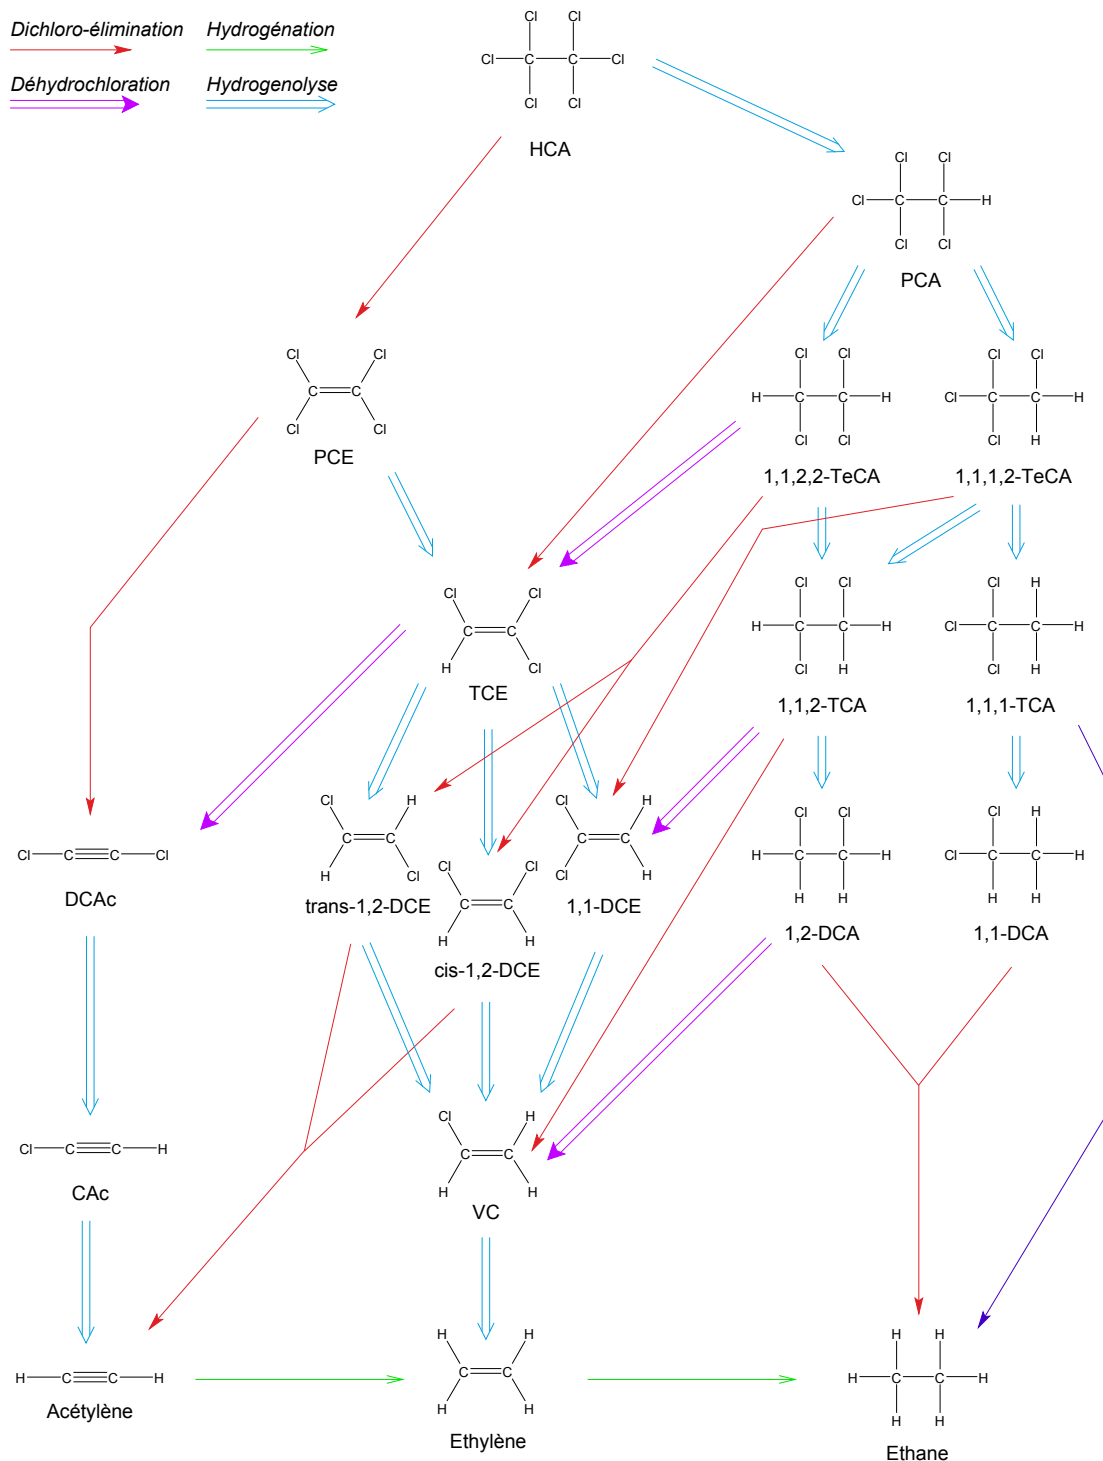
Dichloro-élimination
Hydrogénation
Déhydrochloration
Hydrogenolyse

Cl Cl
Cl—C—C—Cl
Cl Cl
HCA

Cl Cl
Cl—C—C—H
Cl Cl
PCA

Cl Cl
C=C
Cl Cl
PCE

Cl Cl
H—C—C—H
Cl Cl
1,1,2,2-TeCA

Cl Cl
Cl—C—C—H
Cl H
1,1,1,2-TeCA

Cl Cl
C=C
H Cl
TCE

Cl Cl
H—C—C—H
Cl H
1,1,2-TCA

Cl H
Cl—C—C—H
Cl H
1,1,1-TCA

Cl—C≡C—Cl
DCAc

Cl H
C=C
H Cl
trans-1,2-DCE

Cl Cl
C=C
H H
cis-1,2-DCE

Cl H
C=C
Cl H
1,1-DCE

Cl Cl
H—C—C—H
H H
1,2-DCA

Cl H
Cl—C—C—H
H H
1,1-DCA

Cl—C≡C—H
CAc

Cl H
C=C
H H
VC

H—C≡C—H
Acétylène

H H
C=C
H H
Ethylène

H H
H—C—C—H
H H
Ethane